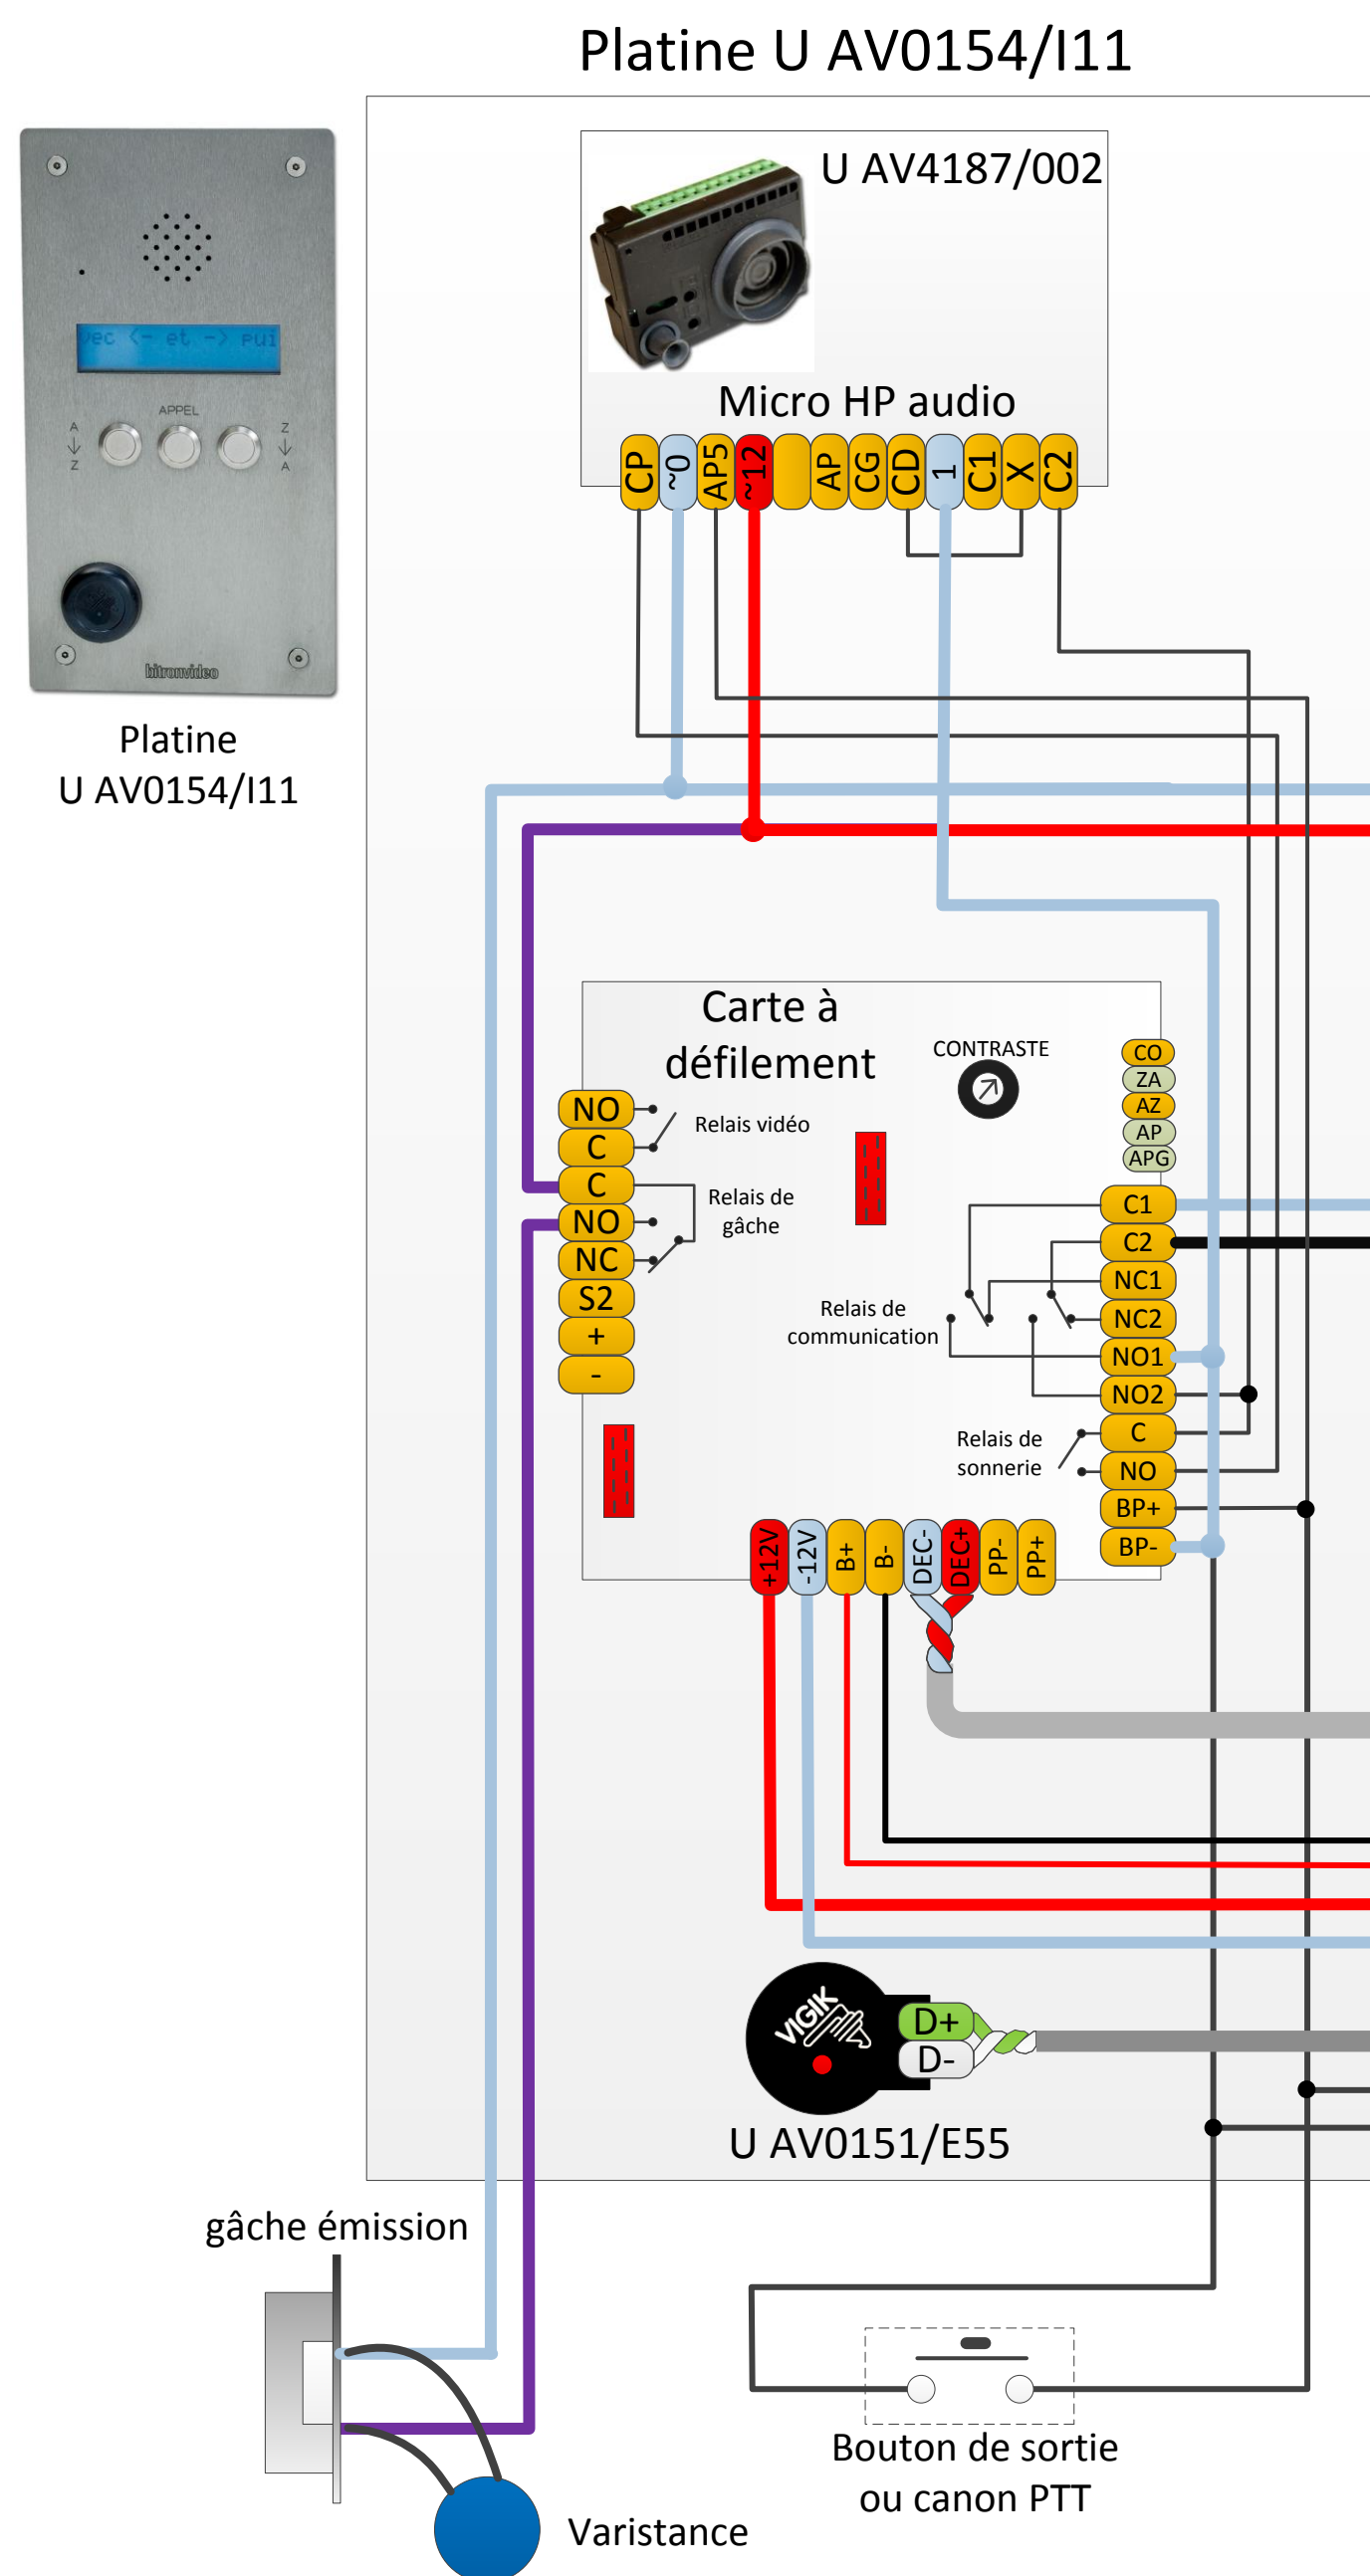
Platine U AV0154/I11

Dec <- et -> Pui
APPEL
A Z
Z A
bitronvideo

Platine
U AV0154/I11

U AV4187/002

Micro HP audio

CP ~0 AP5 ~12 AP CG CD 1 C1 X C2

Carte à défilement

CONTRASTE

CO ZA AZ AP APG

NO C C NO NC S2 + -

Relais vidéo

Relais de gâche

Relais de communication

C1 C2 NC1 NC2 NO1 NO2 C NO BP+ BP-

Relais de sonnerie

+12V -12V B+ B- DEC- DEC+ PP- PP+

VIGIK

D+ D-

U AV0151/E55

gâche émission

Varistance

Bouton de sortie ou canon PTT